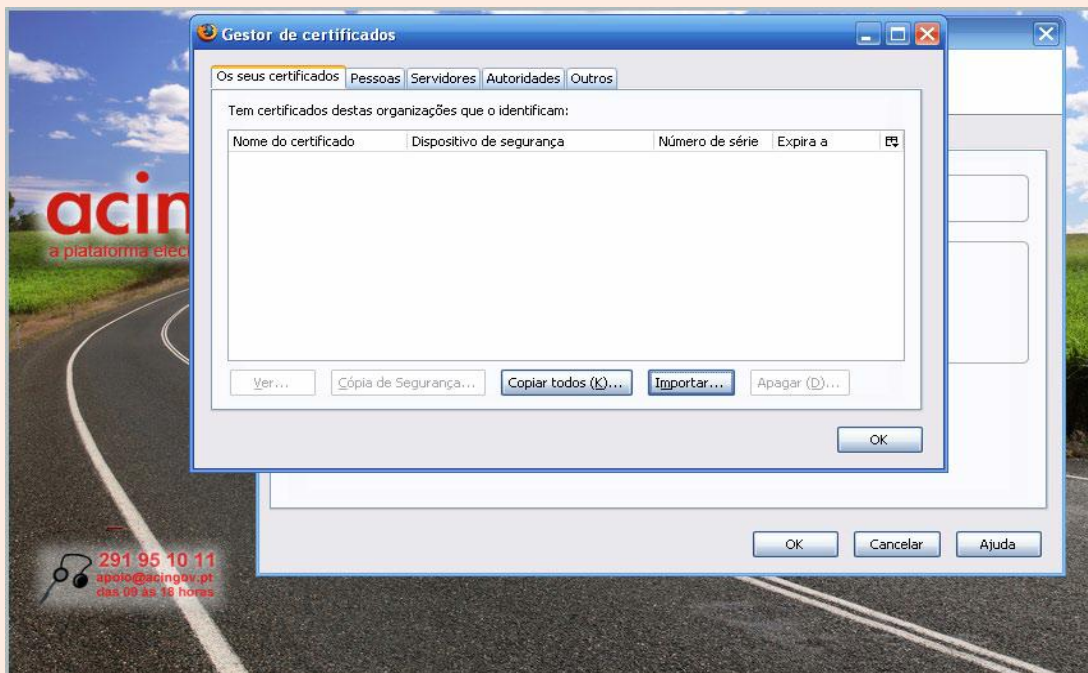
Gestor de certificados

Os seus certificados | Pessoas | Servidores | Autoridades | Outros

Tem certificados destas organizações que o identificam:

| Nome do certificado | Dispositivo de segurança | Número de série | Expira a |
|---|---|---|---|

Ver... | Cópia de Segurança... | Copiar todos (K)... | Importar... | Apagar (D)...

OK

acin
a plataforma elec

OK | Cancelar | Ajuda

291 95 10 11
apoio@acingov.pt
das 09 às 18 horas